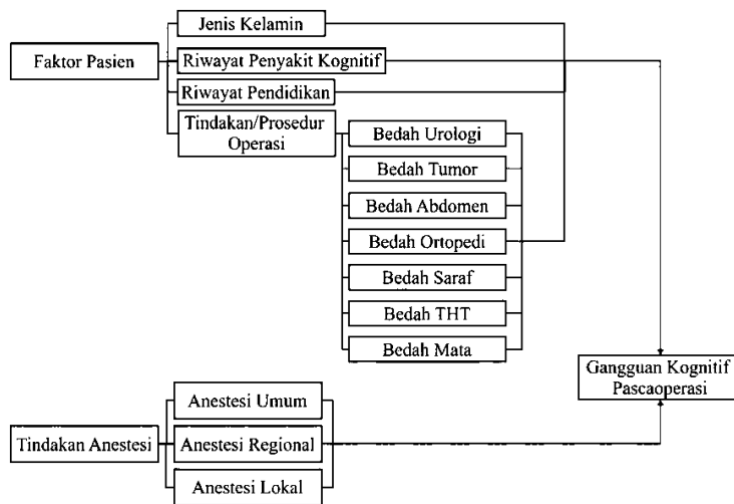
Faktor Pasien

Jenis Kelamin

Riwayat Penyakit Kognitif

Riwayat Pendidikan

Tindakan/Prosedur Operasi

Bedah Urologi

Bedah Tumor

Bedah Abdomen

Bedah Ortopedi

Bedah Saraf

Bedah THT

Bedah Mata

Gangguan Kognitif Pascaoperasi

Tindakan Anestesi

Anestesi Umum

Anestesi Regional

Anestesi Lokal